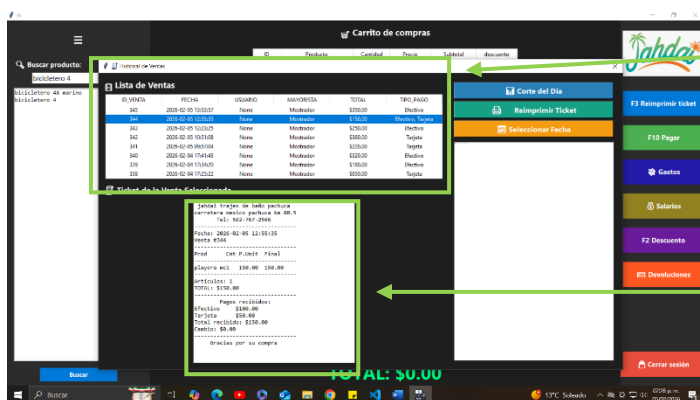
Carrito de compras

| ID | Producto | Cantidad | Precio | Subtotal | descuento |
|---|---|---|---|---|---|

Buscar producto:
bicicletero 4
bicicletero 4X marino
bicicletero 4

Buscar

Historial de Ventas

Lista de Ventas

| ID_VENTA | FECHA | USUARIO | MAYORISTA | TOTAL | TIPO_PAGO |
|---|---|---|---|---|---|
| 345 | 2026-02-05 13:03:07 | None | Mostrador | $350.00 | Efectivo |
| 344 | 2026-02-05 12:55:35 | None | Mostrador | $150.00 | Efectivo, Tarjeta |
| 343 | 2026-02-05 12:23:25 | None | Mostrador | $250.00 | Efectivo |
| 342 | 2026-02-05 10:31:08 | None | Mostrador | $300.00 | Tarjeta |
| 341 | 2026-02-05 09:57:04 | None | Mostrador | $350.00 | Tarjeta |
| 340 | 2026-02-04 17:41:43 | None | Mostrador | $320.00 | Efectivo |
| 339 | 2026-02-04 17:34:20 | None | Mostrador | $750.00 | Efectivo |
| 338 | 2026-02-04 17:25:22 | None | Mostrador | $850.00 | Tarjeta |

Ticket de la Venta Seleccionada

Corte del Día
Reimprimir Ticket
Seleccionar Fecha

jahdai trajes de baño pachuca
carretera mexico pachuca km 80.5
Tel: 562-767-2566
Fecha: 2026-02-05 12:55:35
Venta #344
Prod Cnt P.Unit Final
playera ecl 1 150.00 150.00
Artículos: 1
TOTAL: $150.00
Pagos recibidos:
Efectivo $100.00
Tarjeta $50.00
Total recibido: $150.00
Cambio: $0.00
Gracias por su compra

TOTAL: $0.00

Jahdai

F3 Reimprimir ticket
F10 Pagar
Gastos
Salarios
F2 Descuento
Devoluciones
Cerrar sesión

Buscar
13°C Soleado